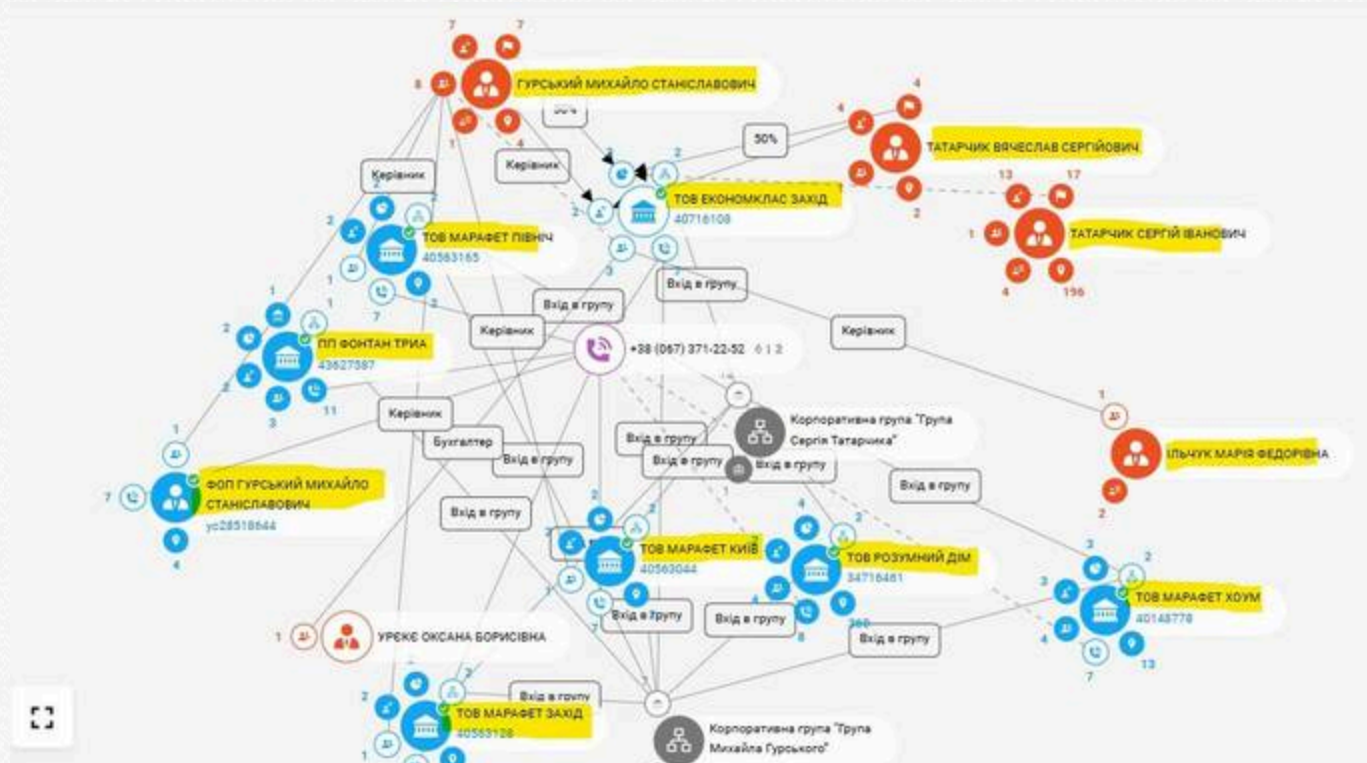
7 7
8
ГУРСЬКИЙ МИХАЙЛО СТАНІСЛАВОВИЧ
1 4
50%
Керівник
50%
4
4
ТАТАРЧИК ВЯЧЕСЛАВ СЕРГІЙОВИЧ
2
ТОВ ЕКОНОМКЛАС ЗАХІД
40716108
2
13 17
1
ТАТАРЧИК СЕРГІЙ ІВАНОВИЧ
4 196
Керівник
2
ТОВ МАРАФЕТ ПІВНІЧ
40563165
1
7
3
Вхід в групу
Вхід в групу
Керівник
Керівник
+38 (067) 371-22-52
2
ПП ФОНТАН ТРИА
43627587
2
3 11
Керівник
Корпоративна група "Група Сергія Татарчика"
1
ІЛЬЧУК МАРІЯ ФЕДОРІВНА
2
1
Бухгалтер
Вхід в групу
Вхід в групу
Вхід в групу
Вхід в групу
Вхід в групу
7
ФОП ГУРСЬКИЙ МИХАЙЛО СТАНІСЛАВОВИЧ
ус28518644
4
Вхід в групу
2
ТОВ МАРАФЕТ КИЇВ
40563044
4
ТОВ РОЗУМНИЙ ДІМ
34716461
3
2
ТОВ МАРАФЕТ ХОУМ
40148778
3
4
7 13
1
УРЕКЕ ОКСАНА БОРИСІВНА
7
Вхід в групу
Вхід в групу
8 360
Вхід в групу
Вхід в групу
2
ТОВ МАРАФЕТ ЗАХІД
40563128
Корпоративна група "Група Михайла Гурського"